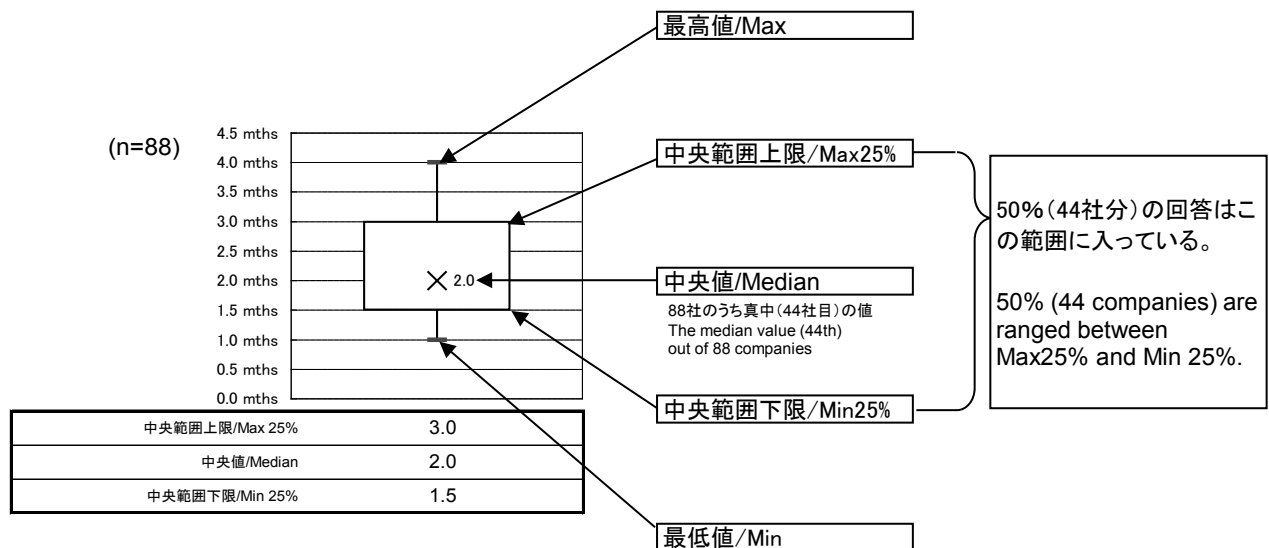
最高値/Max

(n=88)

4.5 mths
4.0 mths
3.5 mths
3.0 mths
2.5 mths
2.0 mths
1.5 mths
1.0 mths
0.5 mths
0.0 mths

× 2.0

中央範囲上限/Max25%

中央値/Median

88社のうち真中(44社目)の値
The median value (44th) out of 88 companies

中央範囲下限/Min25%

50%(44社分)の回答はこの範囲に入っている。

50% (44 companies) are ranged between Max25% and Min 25%.

| 中央範囲上限/Max 25% | 3.0 |
|---|---|
| 中央値/Median | 2.0 |
| 中央範囲下限/Min 25% | 1.5 |

最低値/Min